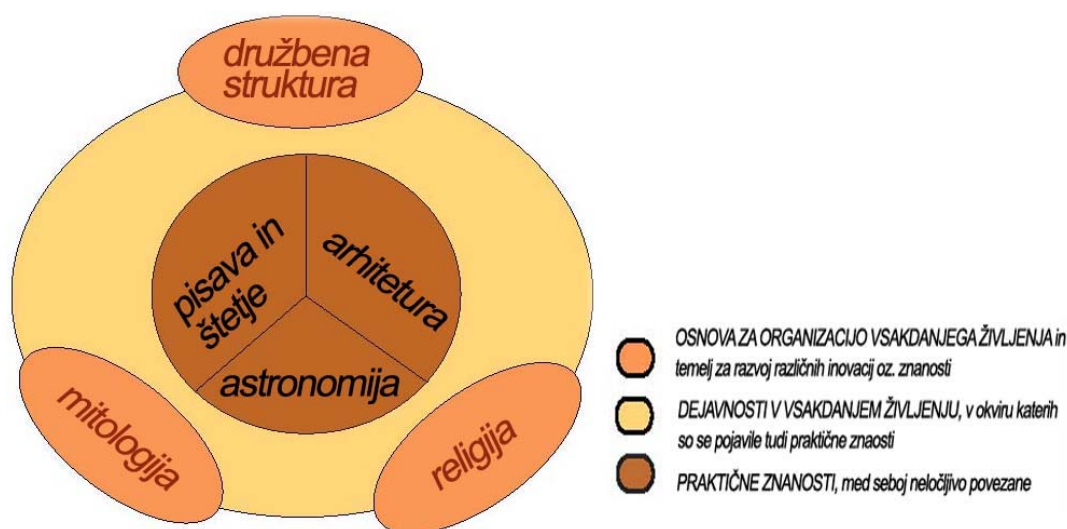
družbena struktura

pisava in štetje

arhitetura

astronomija

mitologija

religija

OSNOVA ZA ORGANIZACIJO VSAKDANJEGA ŽIVLJENJA in temelj za razvoj različnih inovacij oz. znanosti

DEJAVNOSTI V VSAKDANJEM ŽIVLJENJU, v okviru katerih so se pojavile tudi praktične znaosti

PRAKTIČNE ZNANOSTI, med seboj neločljivo povezane